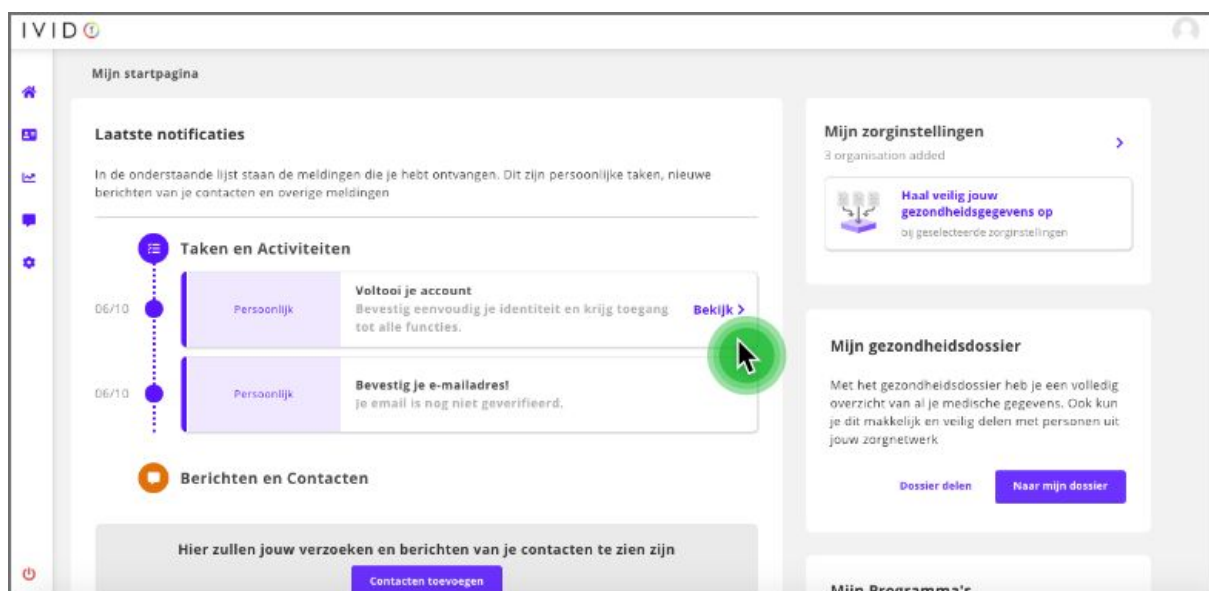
IVIDO

Mijn startpagina

Laatste notificaties

In de onderstaande lijst staan de meldingen die je hebt ontvangen. Dit zijn persoonlijke taken, nieuwe berichten van je contacten en overige meldingen

Taken en Activiteiten

06/10

Persoonlijk

Voltooi je account

Bevestig eenvoudig je identiteit en krijg toegang tot alle functies.

Bekijk >

06/10

Persoonlijk

Bevestig je e-mailadres!

Je email is nog niet geverifieerd.

Berichten en Contacten

Hier zullen jouw verzoeken en berichten van je contacten te zien zijn

Contacten toevoegen

Mijn zorginstellingen

3 organisation added

>

Haal veilig jouw gezondheidsgegevens op

bij geselecteerde zorginstellingen

Mijn gezondheidsdossier

Met het gezondheidsdossier heb je een volledig overzicht van al je medische gegevens. Ook kun je dit makkelijk en veilig delen met personen uit jouw zorgnetwerk

Dossier delen

Naar mijn dossier

Mijn Programma's